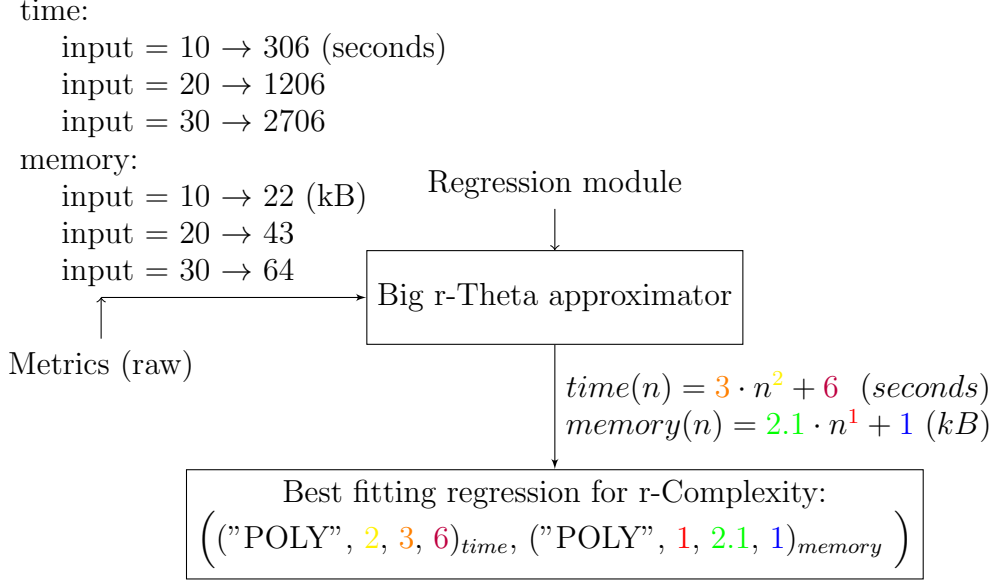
time:
input = 10 → 306 (seconds)
input = 20 → 1206
input = 30 → 2706
memory:
input = 10 → 22 (kB)
input = 20 → 43
input = 30 → 64

Metrics (raw)

Regression module

Big r-Theta approximator

$time(n) = 3 \cdot n^2 + 6 \quad (seconds)$
$memory(n) = 2.1 \cdot n^1 + 1 \ (kB)$

Best fitting regression for r-Complexity:
$\Big( (\text{"POLY"}, 2, 3, 6)_{time}, (\text{"POLY"}, 1, 2.1, 1)_{memory} \Big)$